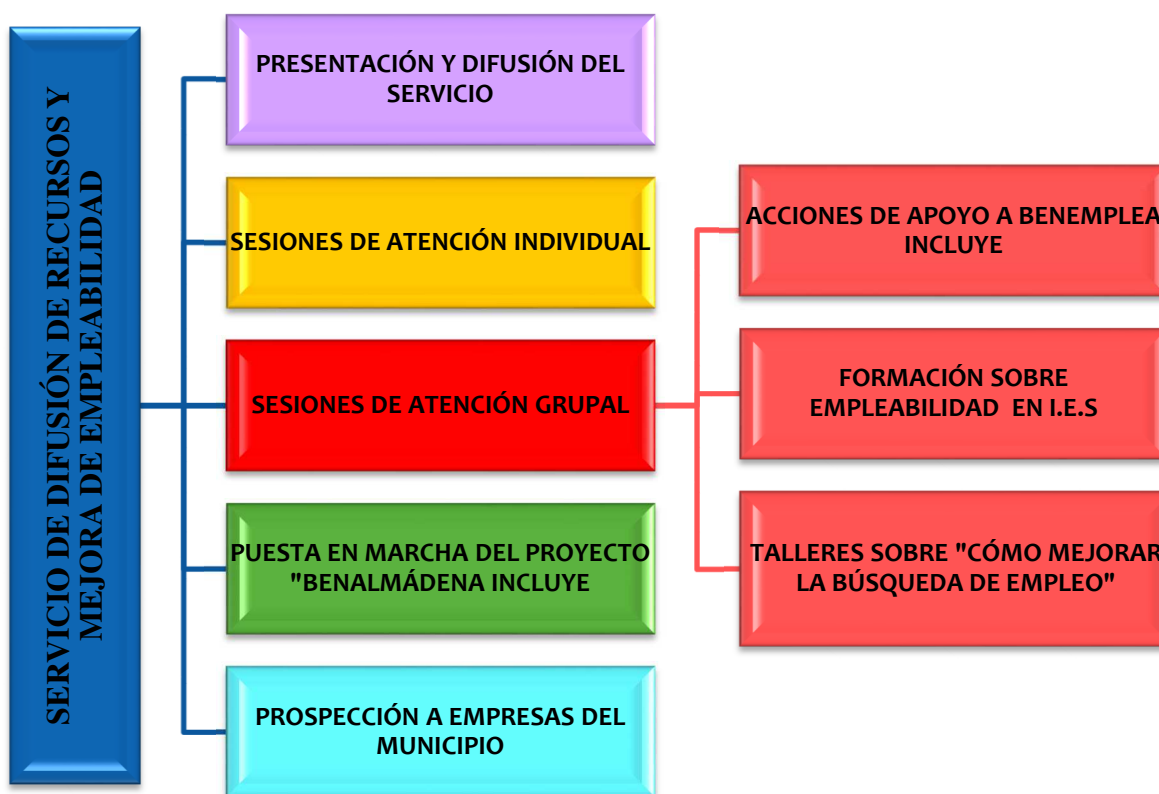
SERVICIO DE DIFUSIÓN DE RECURSOS Y MEJORA DE EMPLEABILIDAD

PRESENTACIÓN Y DIFUSIÓN DEL SERVICIO

SESIONES DE ATENCIÓN INDIVIDUAL

SESIONES DE ATENCIÓN GRUPAL

PUESTA EN MARCHA DEL PROYECTO "BENALMÁDENA INCLUYE

PROSPECCIÓN A EMPRESAS DEL MUNICIPIO

ACCIONES DE APOYO A BENEMPLEA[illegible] INCLUYE

FORMACIÓN SOBRE EMPLEABILIDAD EN I.E.S

TALLERES SOBRE "CÓMO MEJORAR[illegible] LA BÚSQUEDA DE EMPLEO"